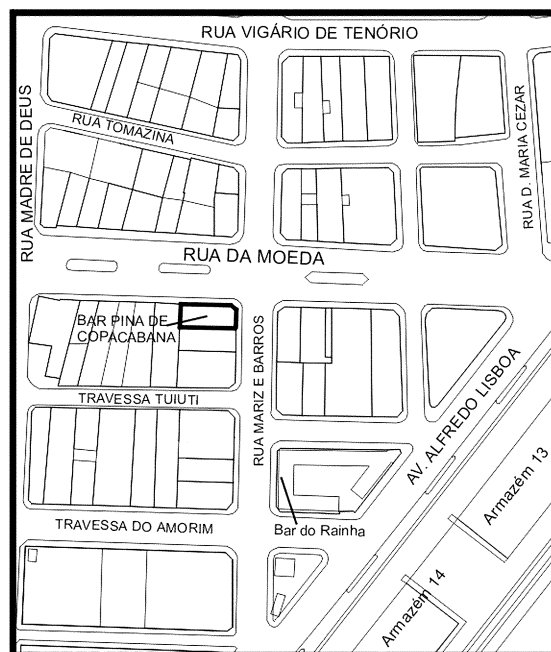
RUA VIGÁRIO DE TENÓRIO

RUA MADRE DE DEUS

RUA TOMAZINA

RUA D. MARIA CEZAR

RUA DA MOEDA

BAR PINA DE COPACABANA

RUA MARIZ E BARROS

AV. ALFREDO LISBOA

TRAVESSA TUIUTI

Armazém 13

TRAVESSA DO AMORIM

Bar do Rainha

Armazém 14